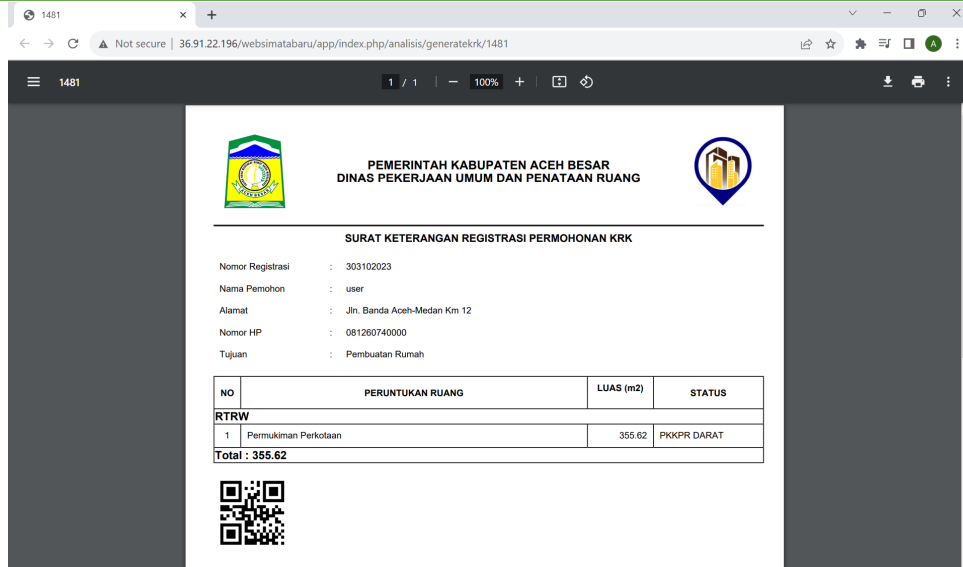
1481

Not secure | 36.91.22.196/websimatabaru/app/index.php/analisis/generatekrk/1481

1481

1 / 1 | — 100% +

PEMERINTAH KABUPATEN ACEH BESAR
DINAS PEKERJAAN UMUM DAN PENATAAN RUANG

SURAT KETERANGAN REGISTRASI PERMOHONAN KRK

Nomor Registrasi : 303102023

Nama Pemohon : user

Alamat : Jln. Banda Aceh-Medan Km 12

Nomor HP : 081260740000

Tujuan : Pembuatan Rumah

| NO | PERUNTUKAN RUANG | LUAS (m2) | STATUS |
|---|---|---|---|
| RTRW | | | |
| 1 | Permukiman Perkotaan | 355.62 | PKKPR DARAT |
| Total : 355.62 | | | |